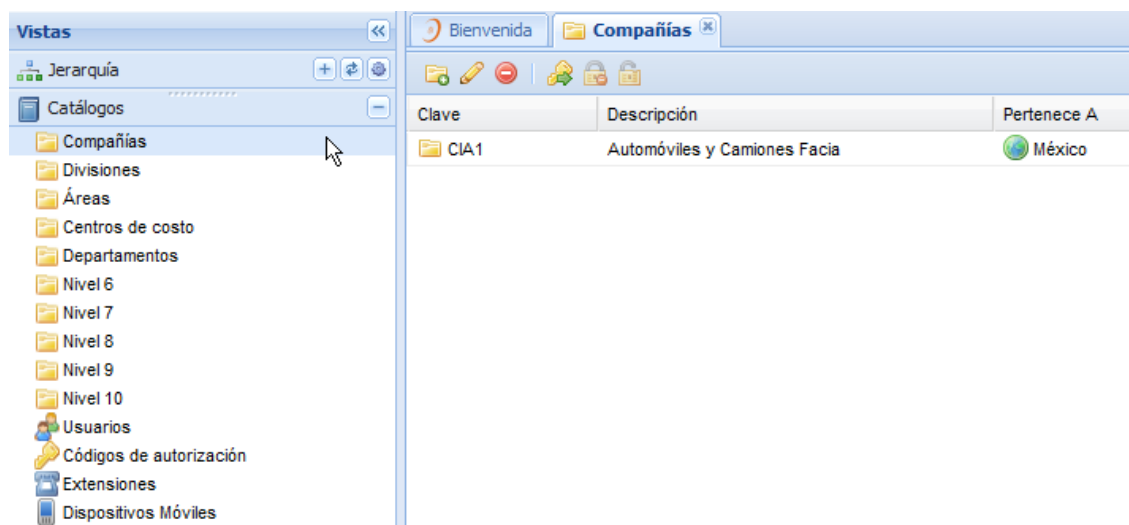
Vistas

Jerarquía

Catálogos

Compañías
Divisiones
Áreas
Centros de costo
Departamentos
Nivel 6
Nivel 7
Nivel 8
Nivel 9
Nivel 10
Usuarios
Códigos de autorización
Extensiones
Dispositivos Móviles

Bienvenida
Compañías

| Clave | Descripción | Pertenece A |
|---|---|---|
| CIA1 | Automóviles y Camiones Facia | México |